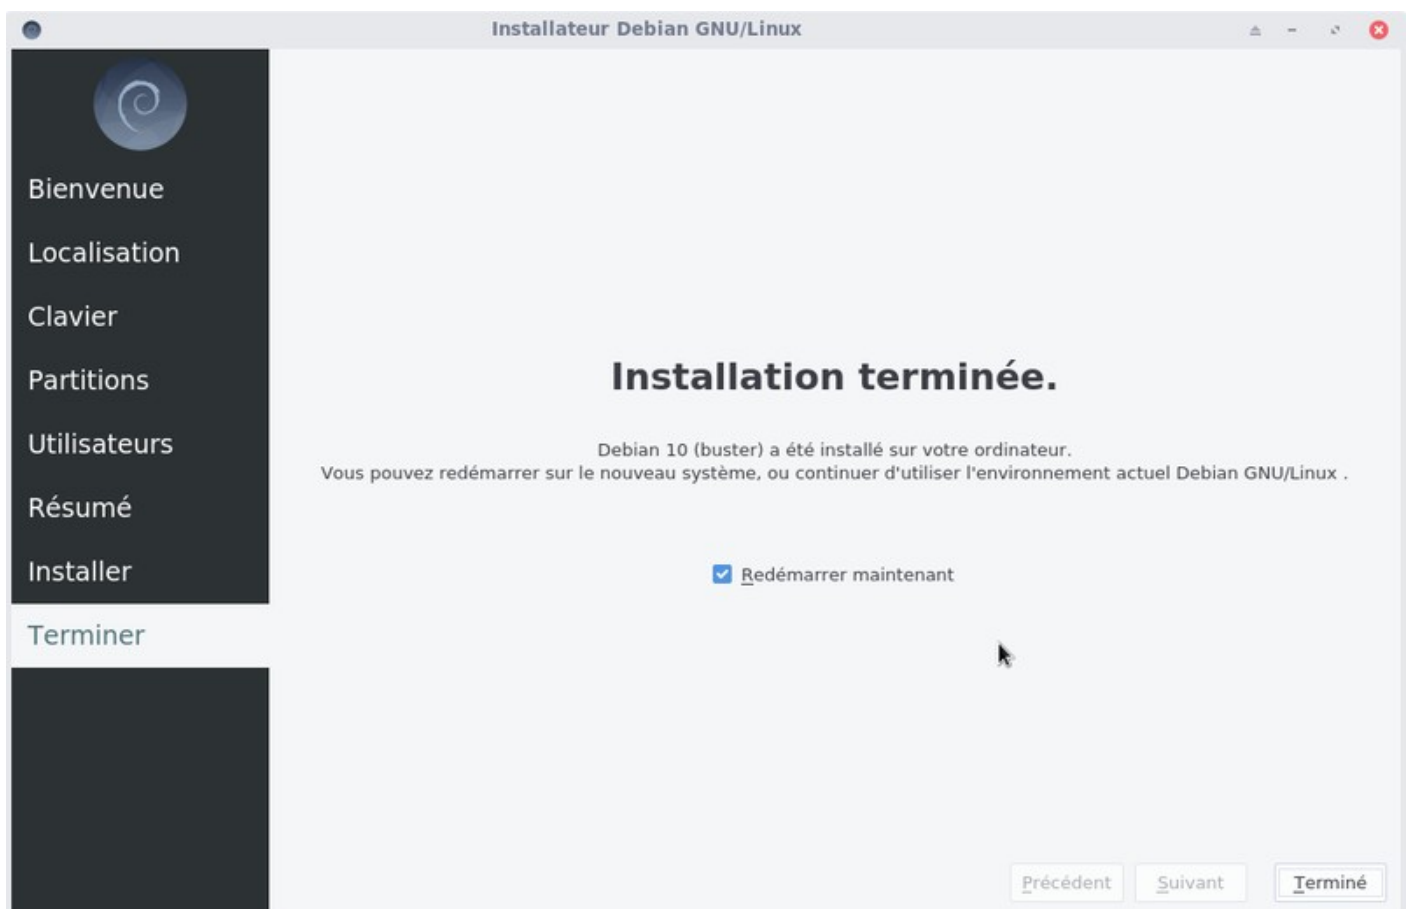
Installateur Debian GNU/Linux

Bienvenue

Localisation

Clavier

Partitions

Utilisateurs

Résumé

Installer

Terminer

Installation terminée.

Debian 10 (buster) a été installé sur votre ordinateur.
Vous pouvez redémarrer sur le nouveau système, ou continuer d'utiliser l'environnement actuel Debian GNU/Linux .

Redémarrer maintenant

Précédent Suivant Terminé